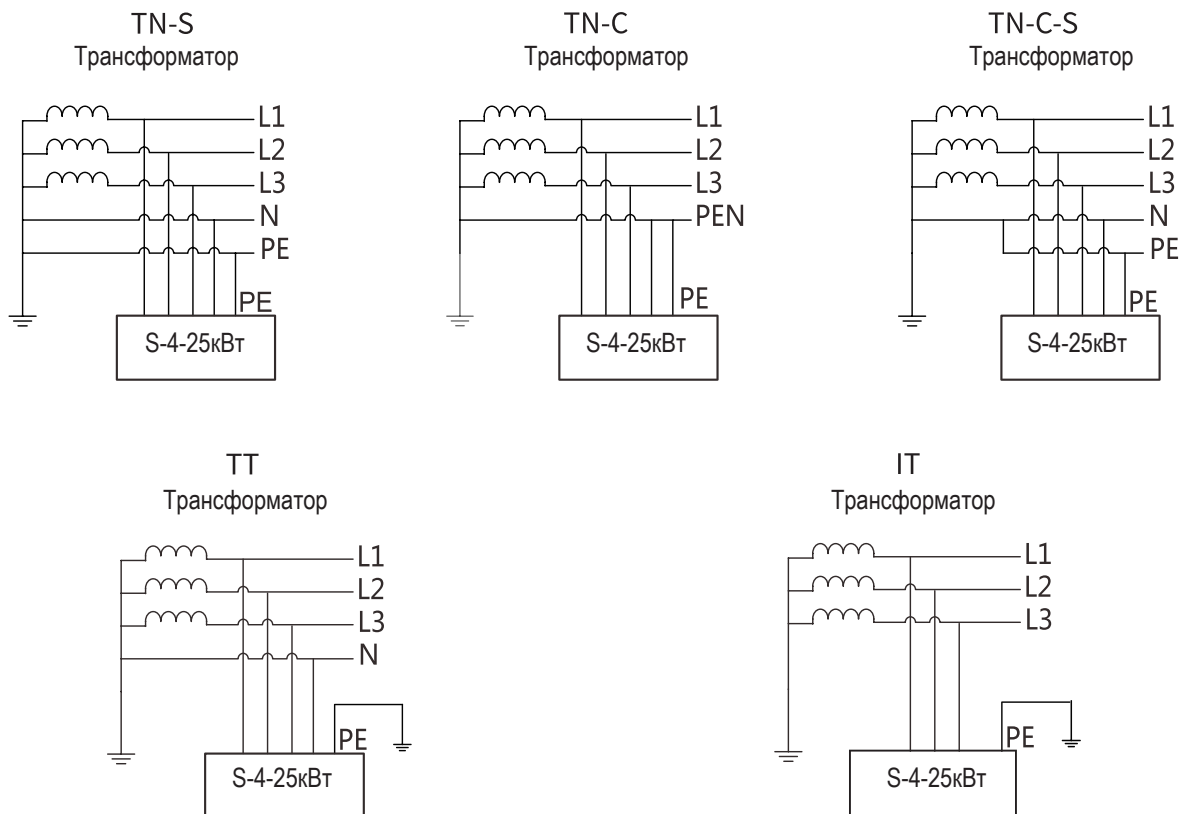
TN-S
Трансформатор

L1
L2
L3
N
PE
PE
S-4-25кВт

TN-C
Трансформатор

L1
L2
L3
PEN
PE
S-4-25кВт

TN-C-S
Трансформатор

L1
L2
L3
N
PE
PE
S-4-25кВт

TT
Трансформатор

L1
L2
L3
N
PE
S-4-25кВт

IT
Трансформатор

L1
L2
L3
PE
S-4-25кВт